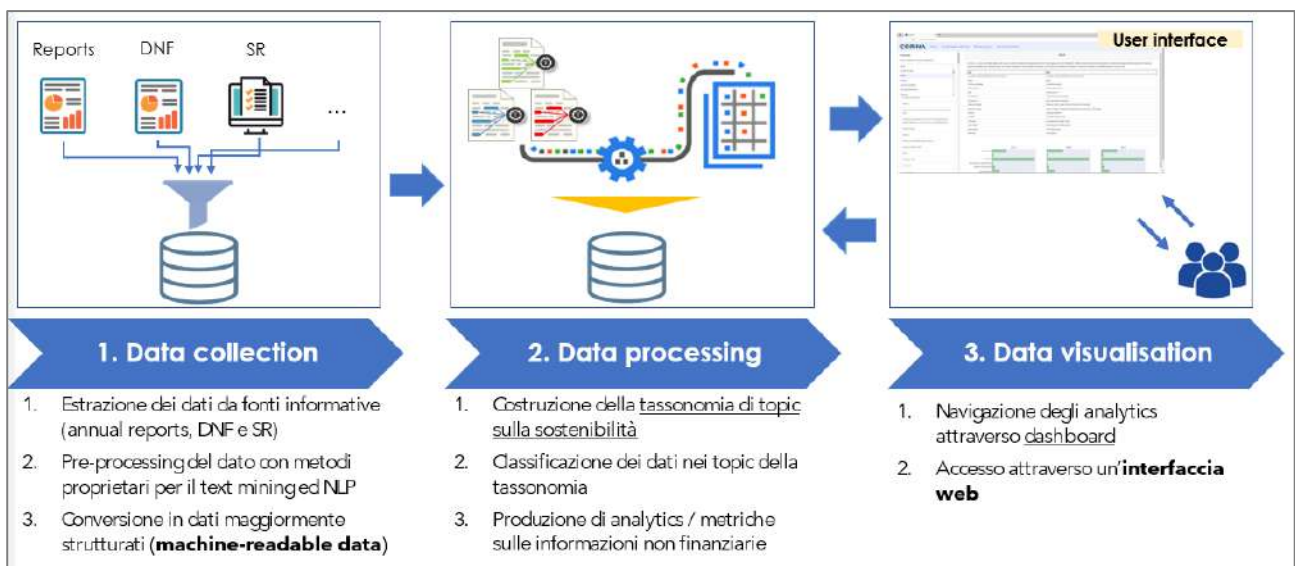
Reports DNF SR

...

User interface

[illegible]

1. Data collection

1. Estrazione dei dati da fonti informative (annual reports, DNF e SR)
2. Pre-processing del dato con metodi proprietari per il text mining ed NLP
3. Conversione in dati maggiormente strutturati (**machine-readable data**)

2. Data processing

1. Costruzione della tassonomia di topic sulla sostenibilità
2. Classificazione dei dati nei topic della tassonomia
3. Produzione di analytics / metriche sulle informazioni non finanziarie

3. Data visualisation

1. Navigazione degli analytics attraverso dashboard
2. Accesso attraverso un'**interfaccia web**